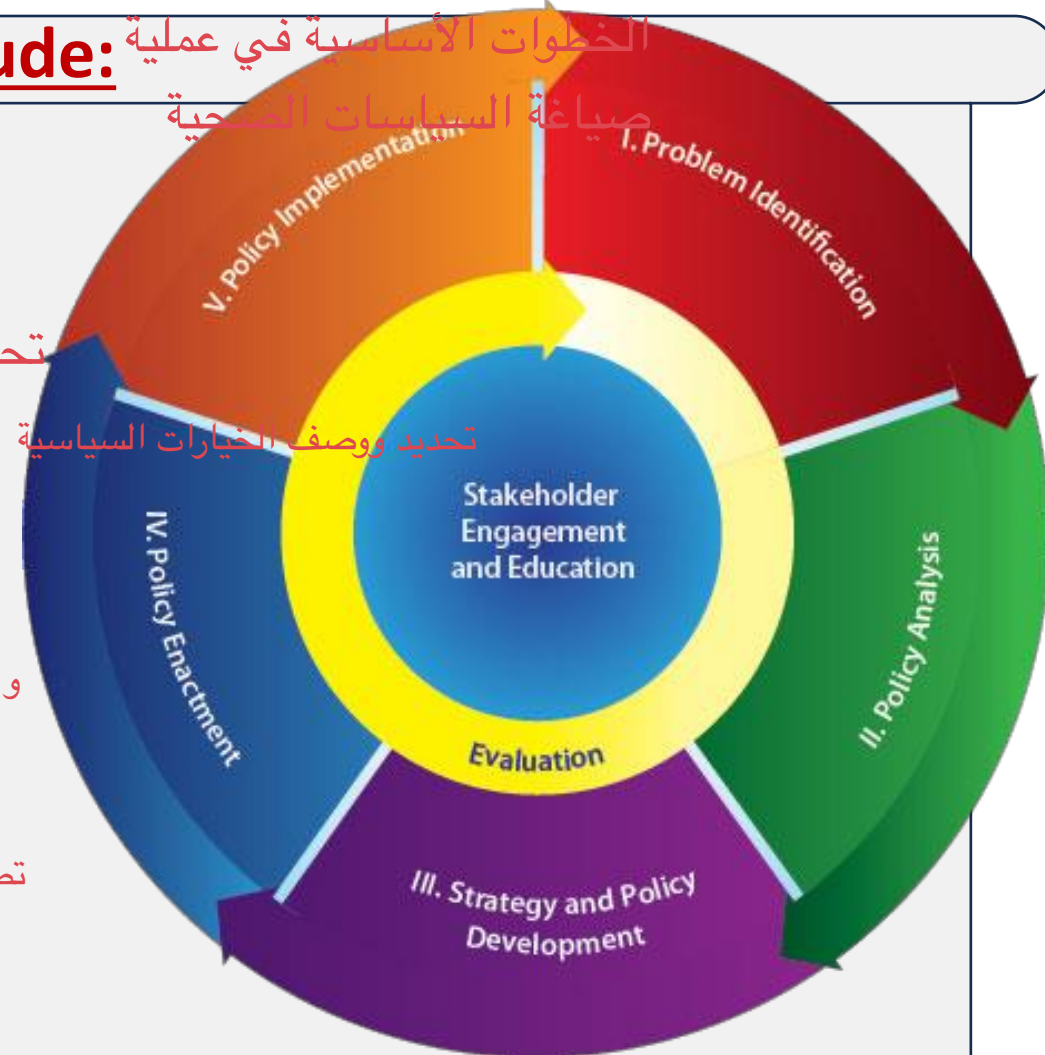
ude: الخطوات الأساسية في عملية صياغة السياسات الصحية

I. Problem Identification

II. Policy Analysis

III. Strategy and Policy Development

IV. Policy Enactment

V. Policy Implementation

Stakeholder Engagement and Education

Evaluation

تح

تحديد ووصف الخيارات السياسية

و

تص